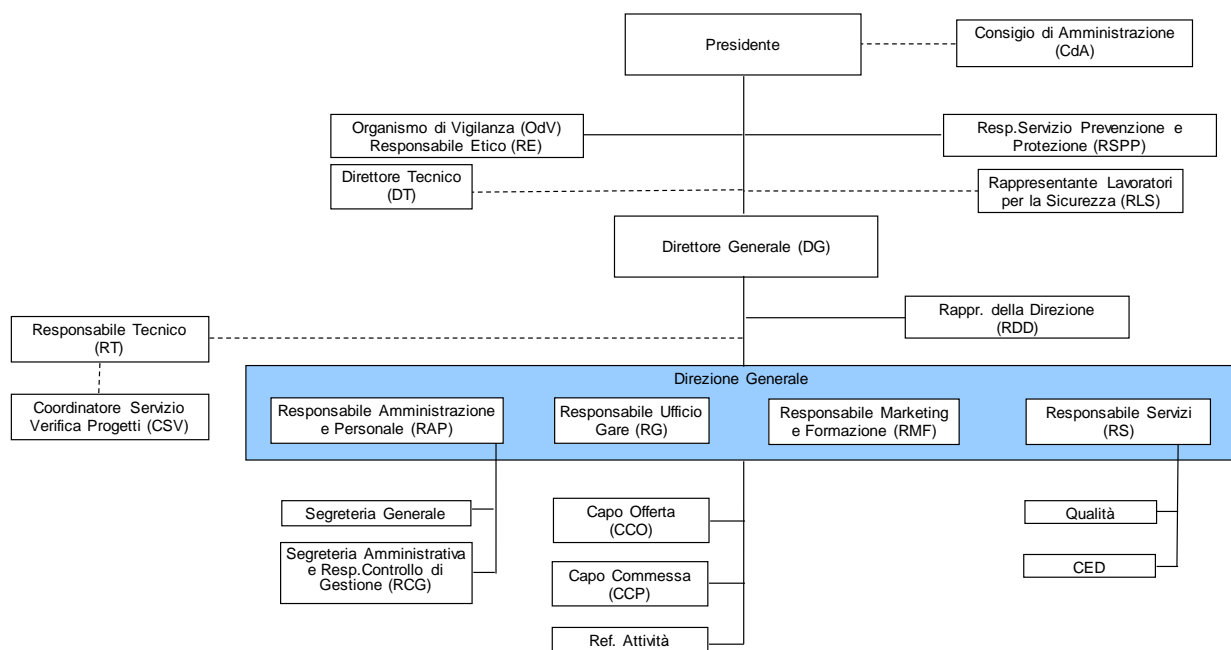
Presidente

Consigio di Amministrazione (CdA)

Organismo di Vigilanza (OdV) Responsabile Etico (RE)

Resp.Servizio Prevenzione e Protezione (RSPP)

Direttore Tecnico (DT)

Rappresentante Lavoratori per la Sicurezza (RLS)

Direttore Generale (DG)

Rappr. della Direzione (RDD)

Responsabile Tecnico (RT)

Coordinatore Servizio Verifica Progetti (CSV)

Direzione Generale

Responsabile Amministrazione e Personale (RAP)

Responsabile Ufficio Gare (RG)

Responsabile Marketing e Formazione (RMF)

Responsabile Servizi (RS)

Segreteria Generale

Segreteria Amministrativa e Resp.Controllo di Gestione (RCG)

Capo Offerta (CCO)

Capo Commessa (CCP)

Ref. Attività

Qualità

CED